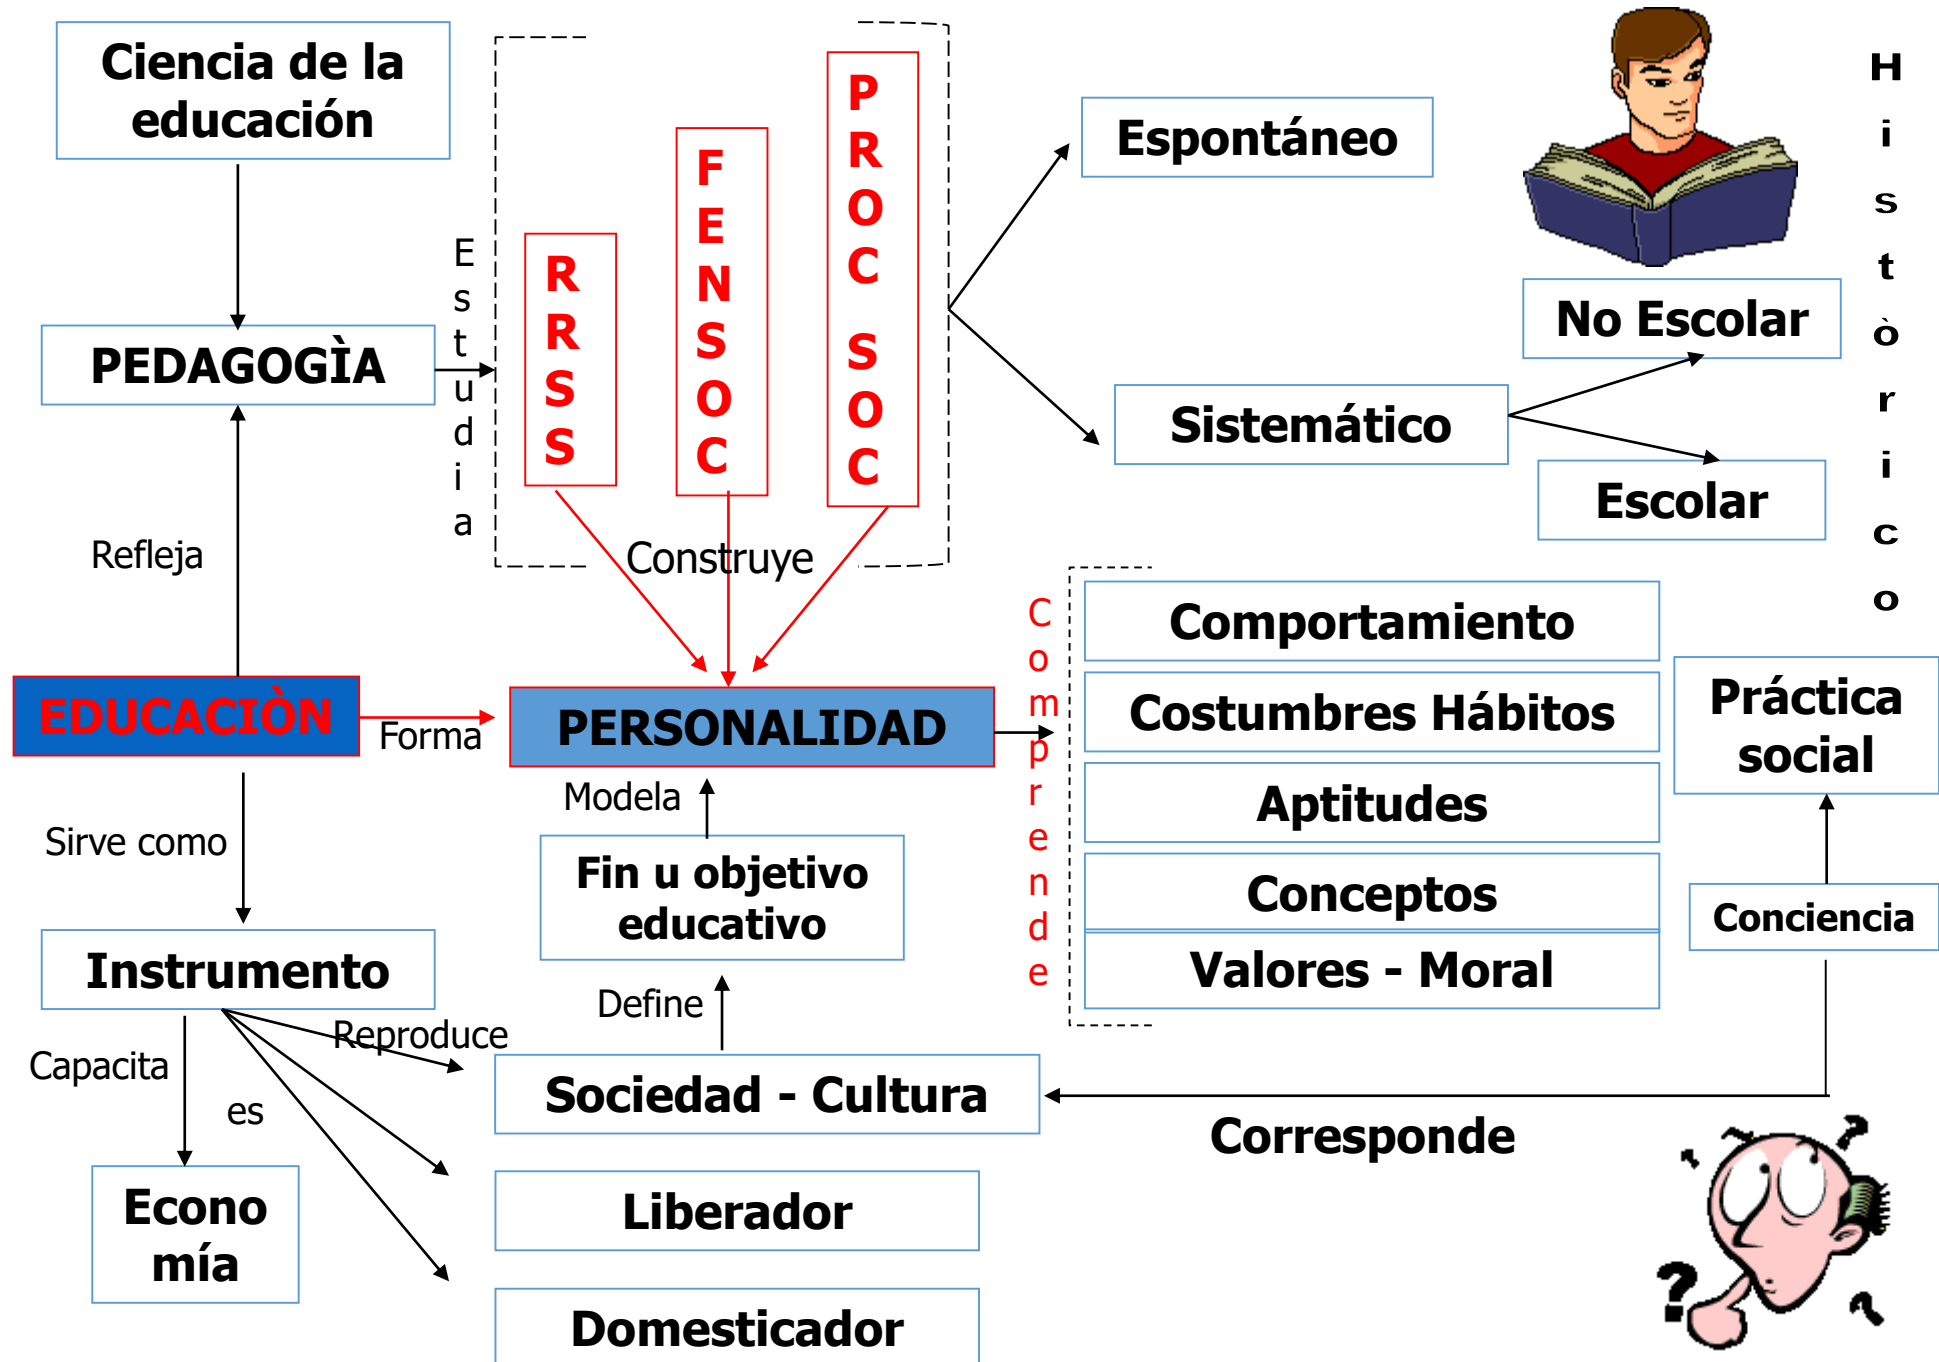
Ciencia de la educación

PEDAGOGÌA

Estudia

RRSS

FENSOC

PROC SOC

Construye

Espontáneo

No Escolar

Sistemático

Escolar

Histórico

Refleja

EDUCACIÒN

Forma

PERSONALIDAD

Comprende

Comportamiento

Costumbres Hábitos

Aptitudes

Conceptos

Valores - Moral

Práctica social

Conciencia

Modela

Fin u objetivo educativo

Define

Sirve como

Instrumento

Capacita

es

Reproduce

Econo mía

Sociedad - Cultura

Corresponde

Liberador

Domesticador